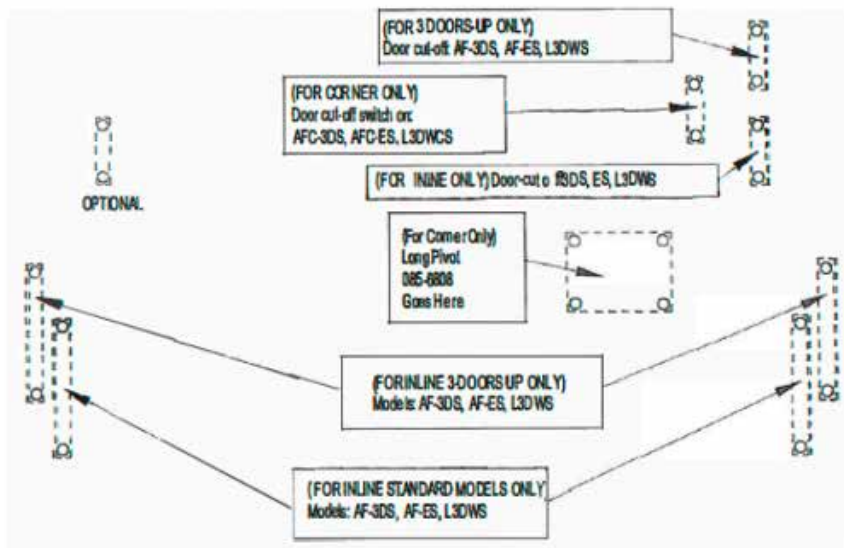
(FOR 3 DOORS-UP ONLY)
Door cut-off: AF-3DS, AF-ES, L3DWS

(FOR CORNER ONLY)
Door cut-off switch on:
AFC-3DS, AFC-ES, L3DWCS

OPTIONAL

(FOR ININE ONLY) Door-cut o ff3DS, ES, L3DWS

(For Corner Only)
Long Pivot
085-6808
Goes Here

(FOR INLINE 3-DOORS UP ONLY)
Models: AF-3DS, AF-ES, L3DWS

(FOR INLINE STANDARD MODELS ONLY)
Models: AF-3DS, AF-ES, L3DWS